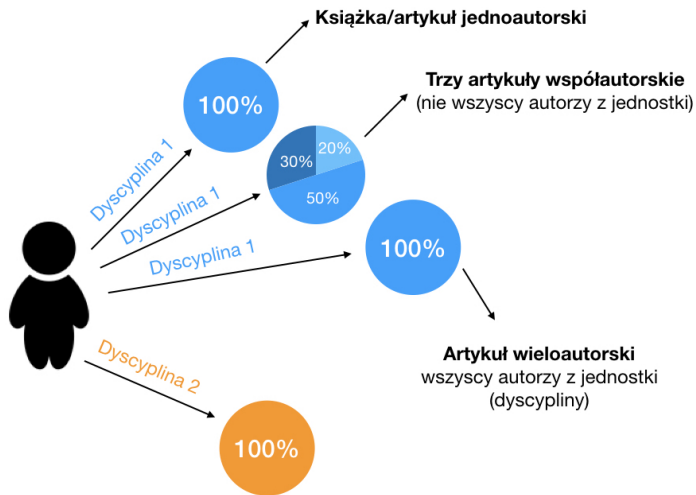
Książka/artykuł jednoautorski

100%

Trzy artykuły współautorskie
(nie wszyscy autorzy z jednostki)

Dyscyplina 1

30%

20%

50%

Dyscyplina 1

Dyscyplina 1

100%

Artykuł wieloautorski
wszyscy autorzy z jednostki
(dyscypliny)

Dyscyplina 2

100%